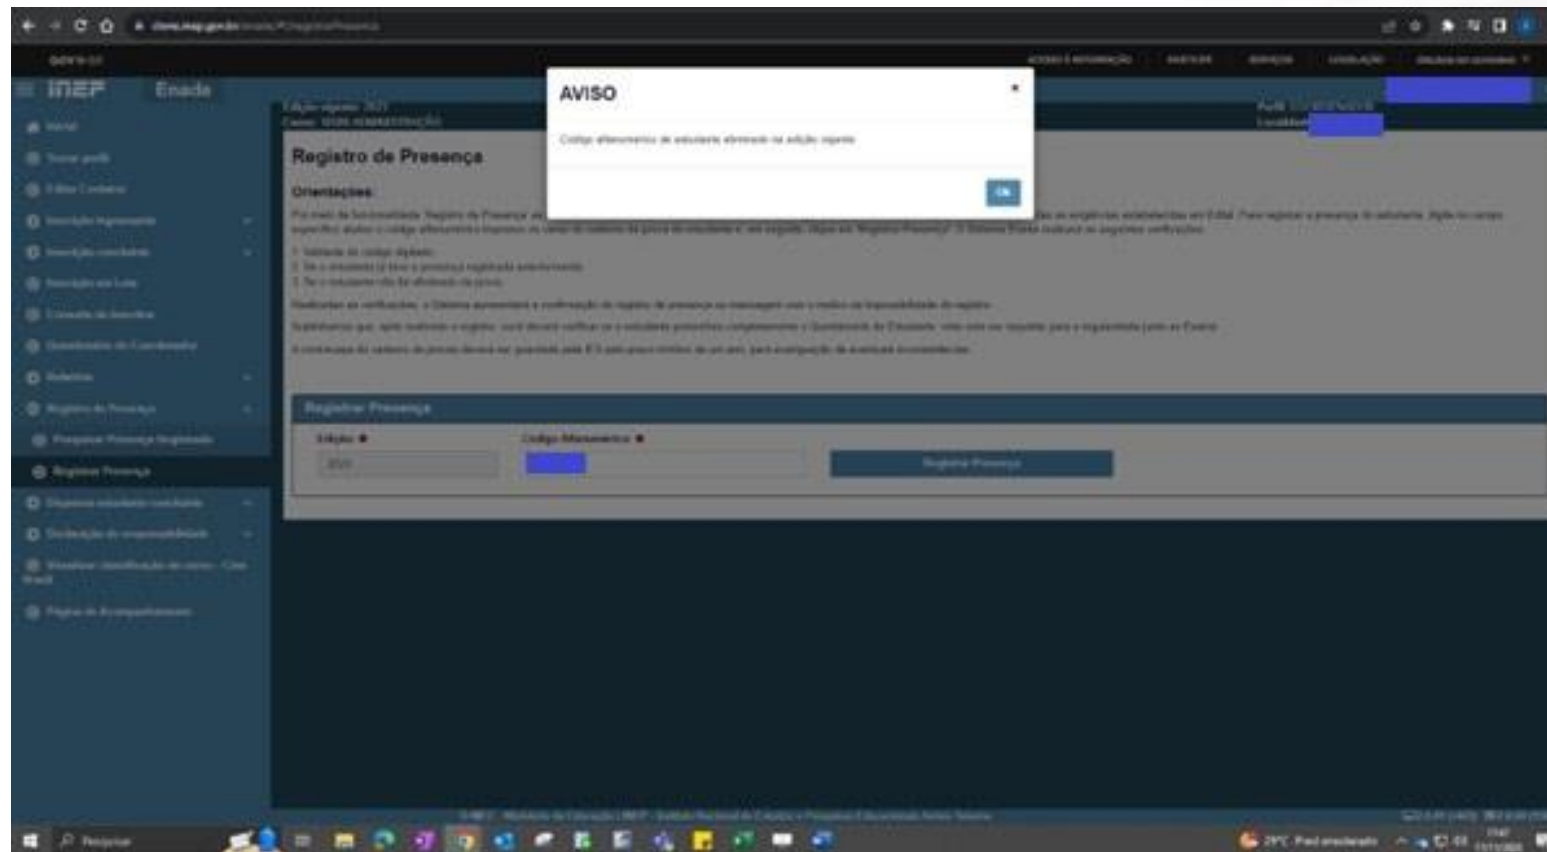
gov.br

inep Enade

Edição vigente: 2021
Curso: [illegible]

AVISO

×

Código alfanumérico do estudante eliminado na edição vigente.

Ok

Registro de Presença

Orientações:

1. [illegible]
2. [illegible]
3. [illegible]

Registrar Presença

Edição *

Código Alfanumérico *

2021

Registrar Presença

Pesquisar

29°C